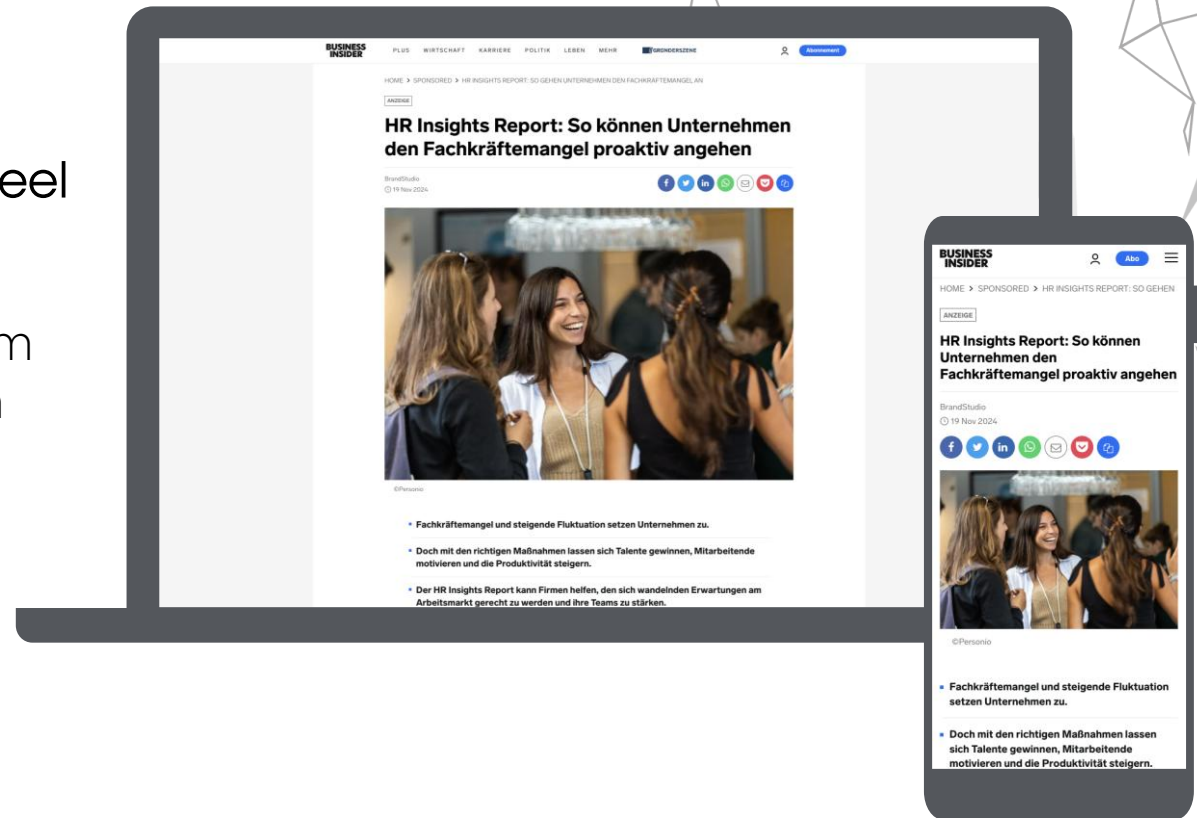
eel

m

BUSINESS INSIDER PLUS WIRTSCHAFT KARRIERE POLITIK LEBEN MEHR GRÜNDERSZENE Abonnement

HOME > SPONSORED > HR INSIGHTS REPORT: SO GEHEN UNTERNEHMEN DEN FACHKRÄFTEMANGEL AN

ANZEIGE

HR Insights Report: So können Unternehmen den Fachkräftemangel proaktiv angehen

BrandStudio
19 Nov 2024

©Personio

Fachkräftemangel und steigende Fluktuation setzen Unternehmen zu.

Doch mit den richtigen Maßnahmen lassen sich Talente gewinnen, Mitarbeitende motivieren und die Produktivität steigern.

Der HR Insights Report kann Firmen helfen, den sich wandelnden Erwartungen am Arbeitsmarkt gerecht zu werden und ihre Teams zu stärken.

BUSINESS INSIDER Abo

HOME > SPONSORED > HR INSIGHTS REPORT: SO GEHEN

ANZEIGE

HR Insights Report: So können Unternehmen den Fachkräftemangel proaktiv angehen

BrandStudio
19 Nov 2024

©Personio

Fachkräftemangel und steigende Fluktuation setzen Unternehmen zu.

Doch mit den richtigen Maßnahmen lassen sich Talente gewinnen, Mitarbeitende motivieren und die Produktivität steigern.